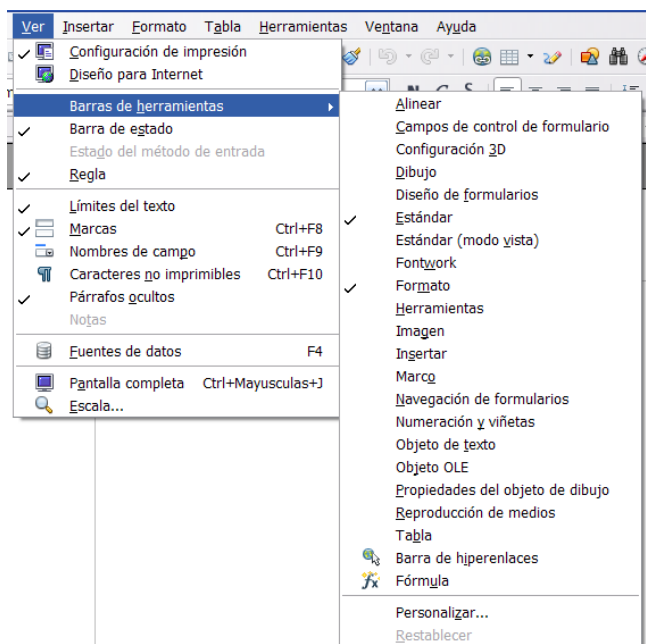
Ver Insertar Formato Tabla Herramientas Ventana Ayuda

Configuración de impresión
Diseño para Internet
Barras de herramientas
Barra de estado
Estado del método de entrada
Regla
Límites del texto
Marcas Ctrl+F8
Nombres de campo Ctrl+F9
Caracteres no imprimibles Ctrl+F10
Párrafos ocultos
Notas
Fuentes de datos F4
Pantalla completa Ctrl+Mayusculas+J
Escala...

Alinear
Campos de control de formulario
Configuración 3D
Dibujo
Diseño de formularios
Estándar
Estándar (modo vista)
Fontwork
Formato
Herramientas
Imagen
Insertar
Marco
Navegación de formularios
Numeración y viñetas
Objeto de texto
Objeto OLE
Propiedades del objeto de dibujo
Reproducción de medios
Tabla
Barra de hiperenlaces
Fórmula
Personalizar...
Restablecer